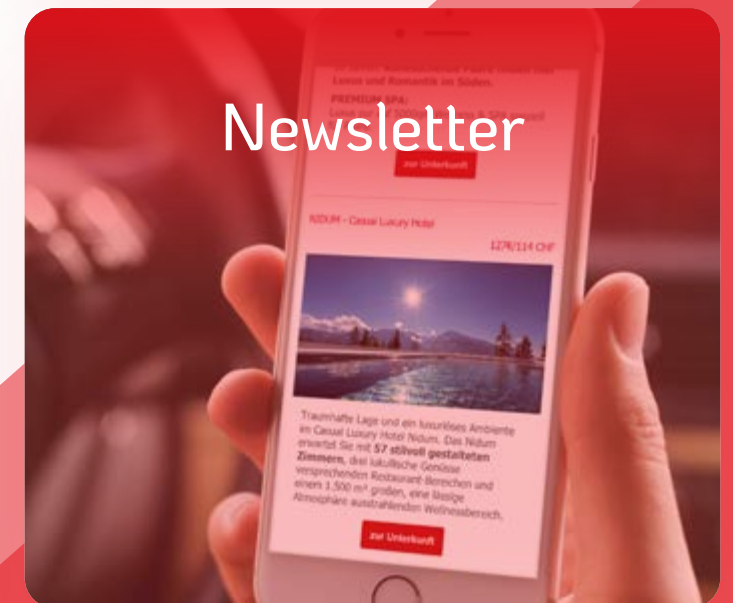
Newsletter

Luxus und Romantik im Süden.

PREMIUM SPA:

zur Unterkunft

NIDUM - Casual Luxury Hotel

127€/114 CHF

Traumhafte Lage und ein luxuriöses Ambiente im Casual Luxury Hotel Nidum. Das Nidum erwartet Sie mit **57 stilvoll gestalteten Zimmern**, drei kulinarische Genüsse versprechenden Restaurant-Bereichen und einem 1.500 m² großen, eine lässige Atmosphäre ausstrahlenden Wellnessbereich.

zur Unterkunft